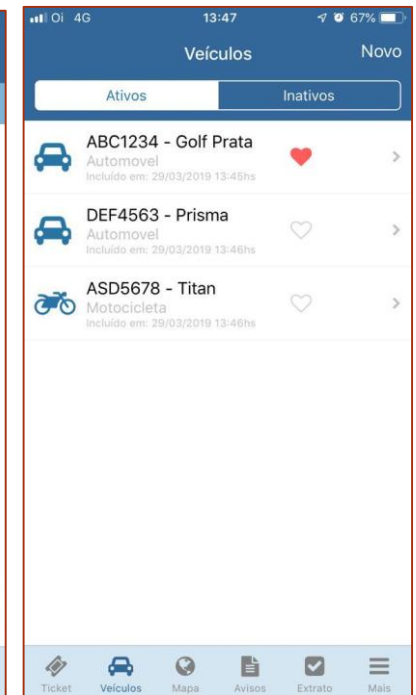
Oi 4G 13:47 67%

Veículos Novo

Ativos Inativos

ABC1234 - Golf Prata
Automovel
Incluído em: 29/03/2019 13:45hs

DEF4563 - Prisma
Automovel
Incluído em: 29/03/2019 13:46hs

ASD5678 - Titan
Motocicleta
Incluído em: 29/03/2019 13:46hs

Ticket Veículos Mapa Avisos Extrato Mais